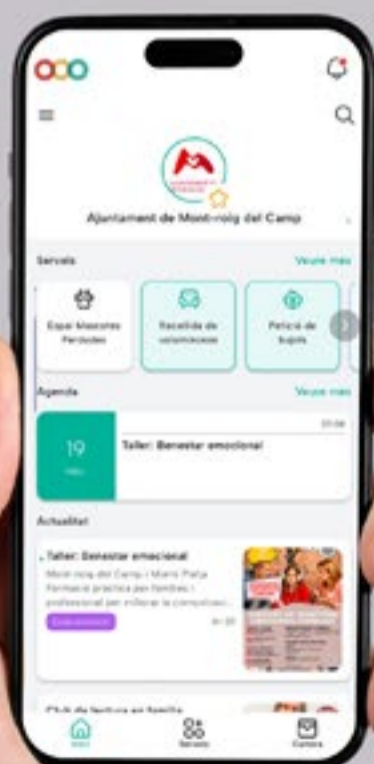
Ajuntament de Mont-roig del Camp

Serveis

Veure més

Espai Mascotes Perdudes

Recollida de voluminosos

Petició de bujols

Agenda

Veure més

19

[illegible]

20:00

Taller: Benestar emocional

Actualitat

Taller: Benestar emocional

Mont-roig del Camp i Miami Platja Formació pràctica per famílies i professionals per millorar la comunicaci...

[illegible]

Club de lectura en família

Inici

Serveis

Carpeta